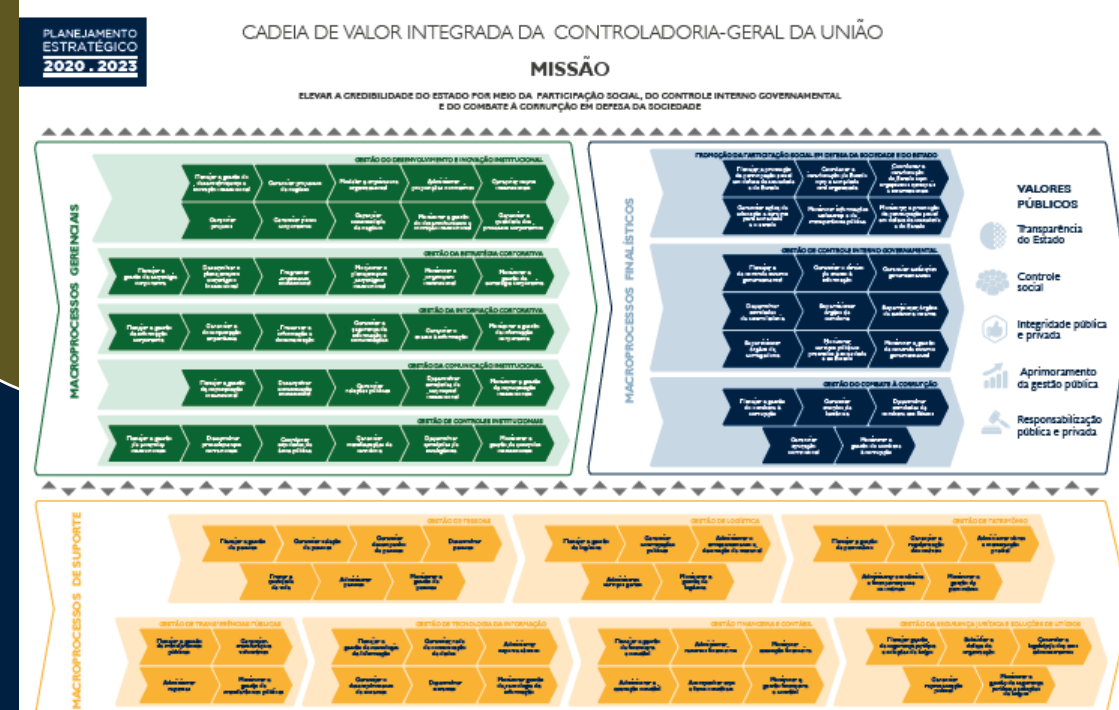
PLANEJAMENTO ESTRATÉGICO 2020.2023

CADEIA DE VALOR INTEGRADA DA CONTROLADORIA-GERAL DA UNIÃO

MISSÃO

ELEVAR A CREDIBILIDADE DO ESTADO POR MEIO DA PARTICIPAÇÃO SOCIAL, DO CONTROLE INTERNO GOVERNAMENTAL E DO COMBATE À CORRUPÇÃO EM DEFESA DA SOCIEDADE

MACROPROCESSOS GERENCIAIS

GESTÃO DO DESENVOLVIMENTO E INOVAÇÃO INSTITUCIONAL

GESTÃO DA ESTRATÉGIA CORPORATIVA

GESTÃO DA INFORMAÇÃO CORPORATIVA

GESTÃO DA COMUNICAÇÃO INSTITUCIONAL

GESTÃO DE CONTROLES INSTITUCIONAIS

MACROPROCESSOS FINALÍSTICOS

PROMOÇÃO DA PARTICIPAÇÃO SOCIAL EM DEFESA DA SOCIEDADE E DO ESTADO

GESTÃO DE CONTROLE INTERNO GOVERNAMENTAL

GESTÃO DO COMBATE À CORRUPÇÃO

VALORES PÚBLICOS

Transparência do Estado

Controle social

Integridade pública e privada

Aprimoramento da gestão pública

Responsabilização pública e privada

MACROPROCESSOS DE SUPORTE

GESTÃO DE PESSOAS

GESTÃO DE LOGÍSTICA

GESTÃO DE PATRIMÔNIO

GESTÃO DE TRANSFERÊNCIAS PÚBLICAS

GESTÃO DE TECNOLOGIA DA INFORMAÇÃO

GESTÃO FINANCEIRA E CONTÁBIL

GESTÃO DA SEGURANÇA JURÍDICA E SOLUÇÕES DE LITÍGIOS

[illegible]